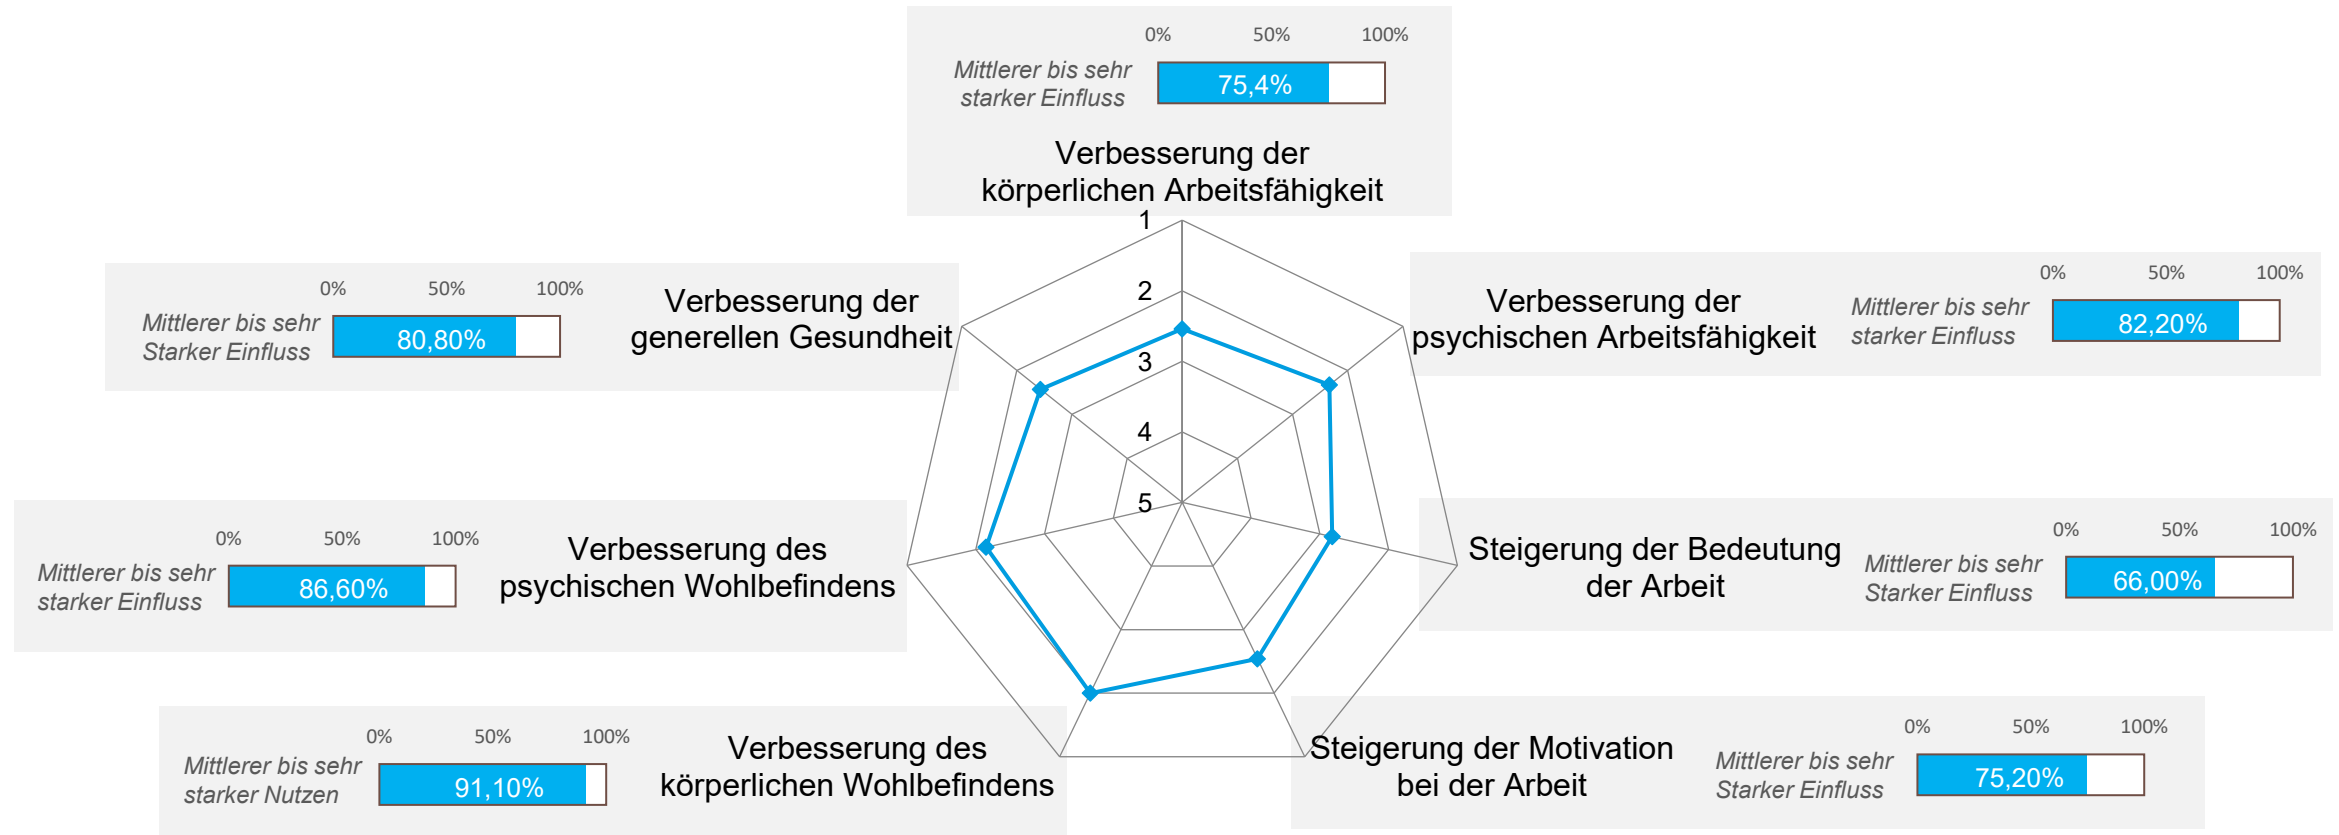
0% 50% 100%
Mittlerer bis sehr starker Einfluss 75,4%
Verbesserung der körperlichen Arbeitsfähigkeit

0% 50% 100%
Mittlerer bis sehr Starker Einfluss 80,80%
Verbesserung der generellen Gesundheit

Verbesserung der psychischen Arbeitsfähigkeit
0% 50% 100%
Mittlerer bis sehr starker Einfluss 82,20%

1
2
3
4
5

0% 50% 100%
Mittlerer bis sehr starker Einfluss 86,60%
Verbesserung des psychischen Wohlbefindens

Steigerung der Bedeutung der Arbeit
0% 50% 100%
Mittlerer bis sehr Starker Einfluss 66,00%

0% 50% 100%
Mittlerer bis sehr starker Nutzen 91,10%
Verbesserung des körperlichen Wohlbefindens

Steigerung der Motivation bei der Arbeit
0% 50% 100%
Mittlerer bis sehr Starker Einfluss 75,20%